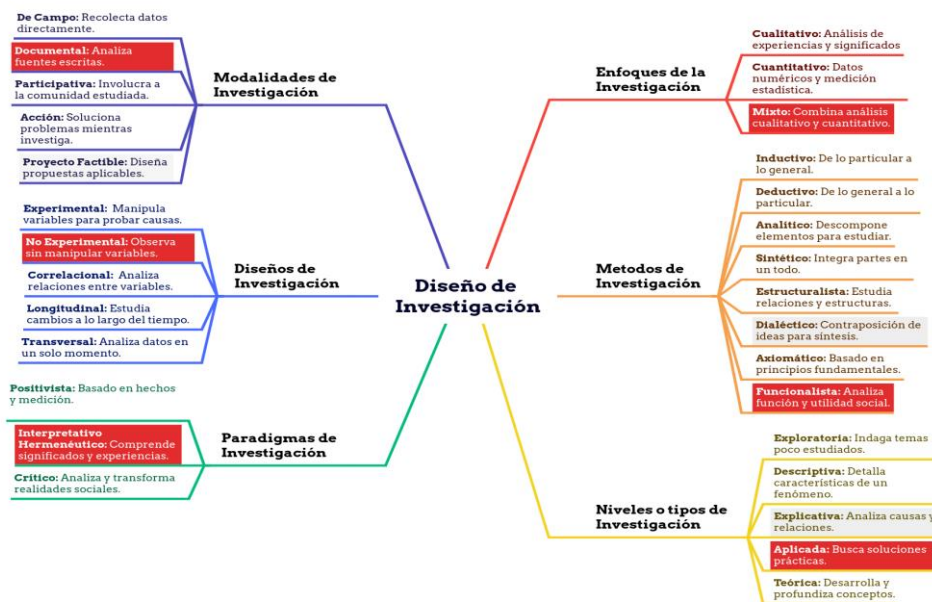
Diseño de Investigación

Modalidades de Investigación

De Campo: Recolecta datos directamente.

Documental: Analiza fuentes escritas.

Participativa: Involucra a la comunidad estudiada.

Acción: Soluciona problemas mientras investiga.

Proyecto Factible: Diseña propuestas aplicables.

Diseños de Investigación

Experimental: Manipula variables para probar causas.

No Experimental: Observa sin manipular variables.

Correlacional: Analiza relaciones entre variables.

Longitudinal: Estudia cambios a lo largo del tiempo.

Transversal: Analiza datos en un solo momento.

Paradigmas de Investigación

Positivista: Basado en hechos y medición.

Interpretativo Hermenéutico: Comprende significados y experiencias.

Crítico: Analiza y transforma realidades sociales.

Enfoques de la Investigación

Cualitativo: Análisis de experiencias y significados

Cuantitativo: Datos numéricos y medición estadística.

Mixto: Combina análisis cualitativo y cuantitativo.

Metodos de Investigación

Inductivo: De lo particular a lo general.

Deductivo: De lo general a lo particular.

Analítico: Descompone elementos para estudiar.

Sintético: Integra partes en un todo.

Estructuralista: Estudia relaciones y estructuras.

Dialéctico: Contraposición de ideas para síntesis.

Axiomático: Basado en principios fundamentales.

Funcionalista: Analiza función y utilidad social.

Niveles o tipos de Investigación

Exploratoria: Indaga temas poco estudiados.

Descriptiva: Detalla características de un fenómeno.

Explicativa: Analiza causas y relaciones.

Aplicada: Busca soluciones prácticas.

Teórica: Desarrolla y profundiza conceptos.